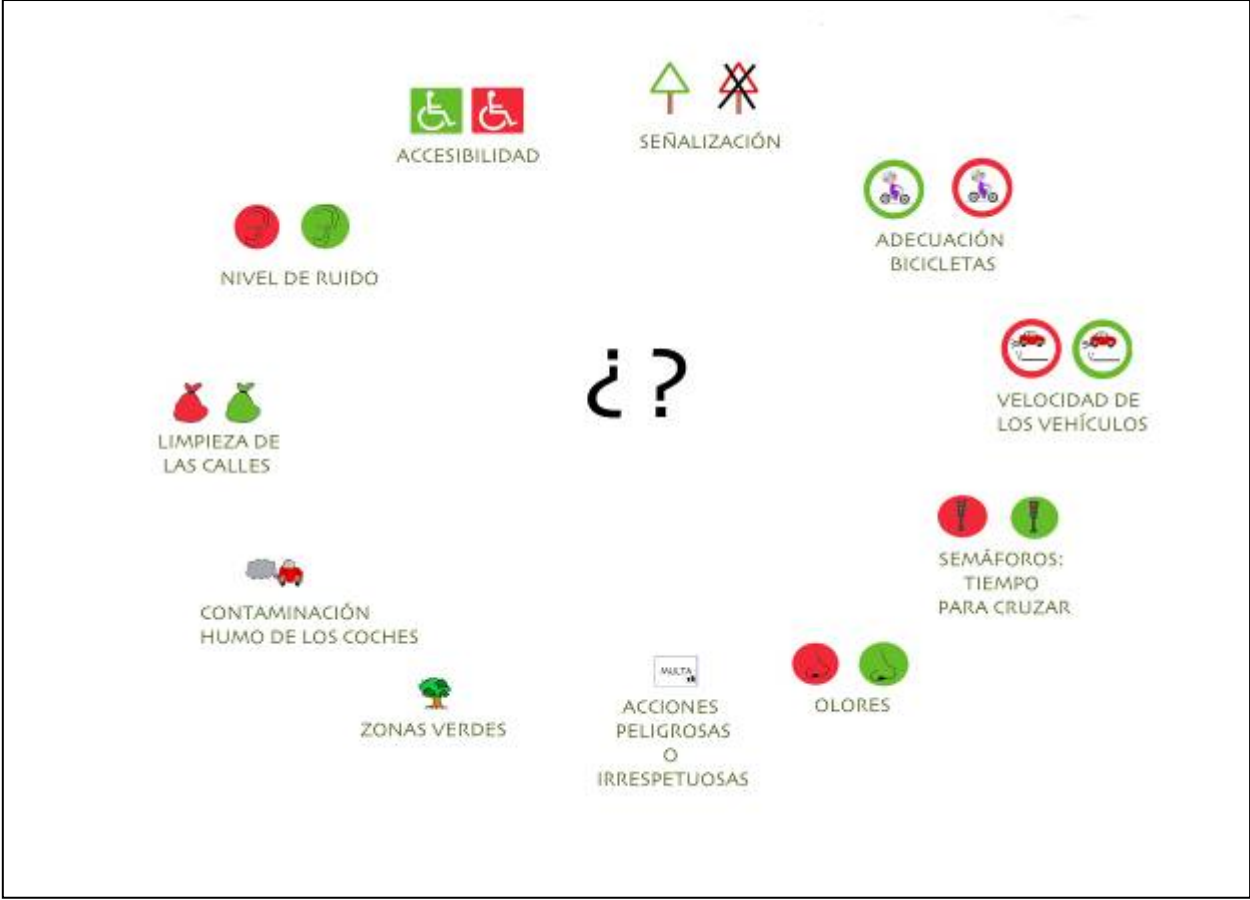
ACCESIBILIDAD

SEÑALIZACIÓN

ADECUACIÓN BICICLETAS

NIVEL DE RUIDO

¿ ?

VELOCIDAD DE LOS VEHÍCULOS

LIMPIEZA DE LAS CALLES

SEMÁFOROS: TIEMPO PARA CRUZAR

CONTAMINACIÓN HUMO DE LOS COCHES

MULTA

ZONAS VERDES

ACCIONES PELIGROSAS O IRRESPETUOSAS

OLORES